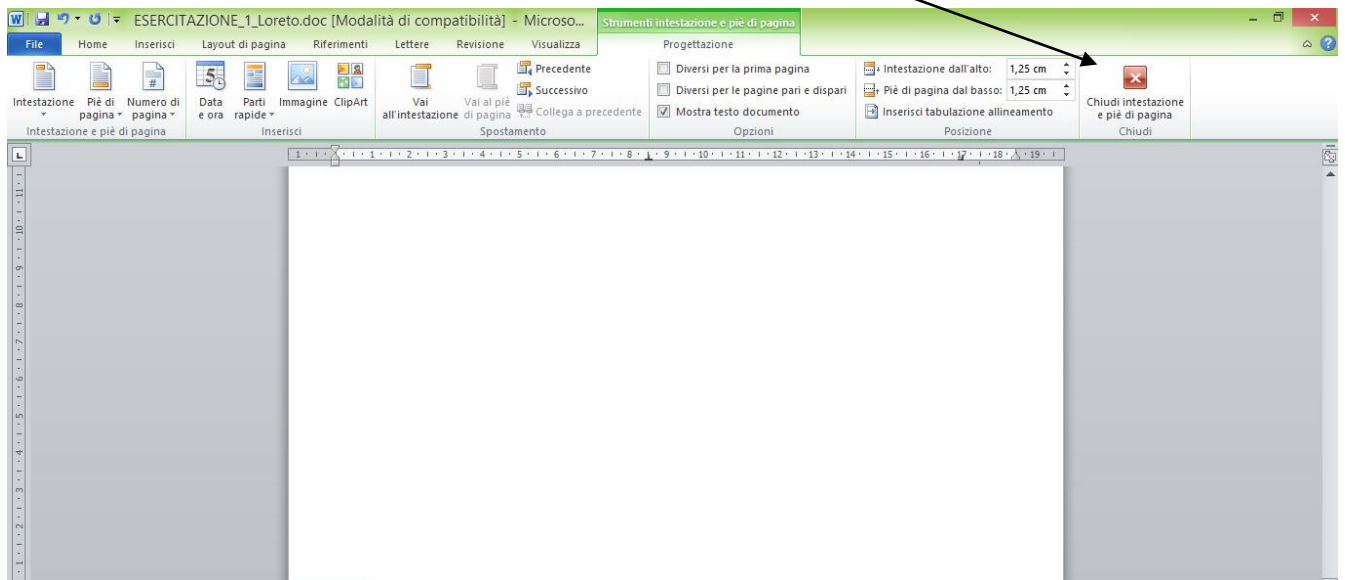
ESERCITAZIONE_1_Loreto.doc [Modalità di compatibilità] - Microso...
Strumenti intestazione e piè di pagina

File Home Inserisci Layout di pagina Riferimenti Lettere Revisione Visualizza Progettazione

Intestazione Piè di pagina Numero di pagina
Intestazione e piè di pagina

Data e ora Parti rapide Immagine ClipArt
Inserisci

Vai all'intestazione Vai al piè di pagina Precedente Successivo Collega a precedente
Spostamento

Diversi per la prima pagina
Diversi per le pagine pari e dispari
Mostra testo documento
Opzioni

Intestazione dall'alto: 1,25 cm
Piè di pagina dal basso: 1,25 cm
Inserisci tabulazione allineamento
Posizione

Chiudi intestazione e piè di pagina
Chiudi

1 · 1 · 2 · 3 · 4 · 5 · 6 · 7 · 8 · 9 · 10 · 11 · 12 · 13 · 14 · 15 · 16 · 17 · 18 · 19

11 · 10 · 9 · 8 · 7 · 6 · 5 · 4 · 3 · 2 · 1